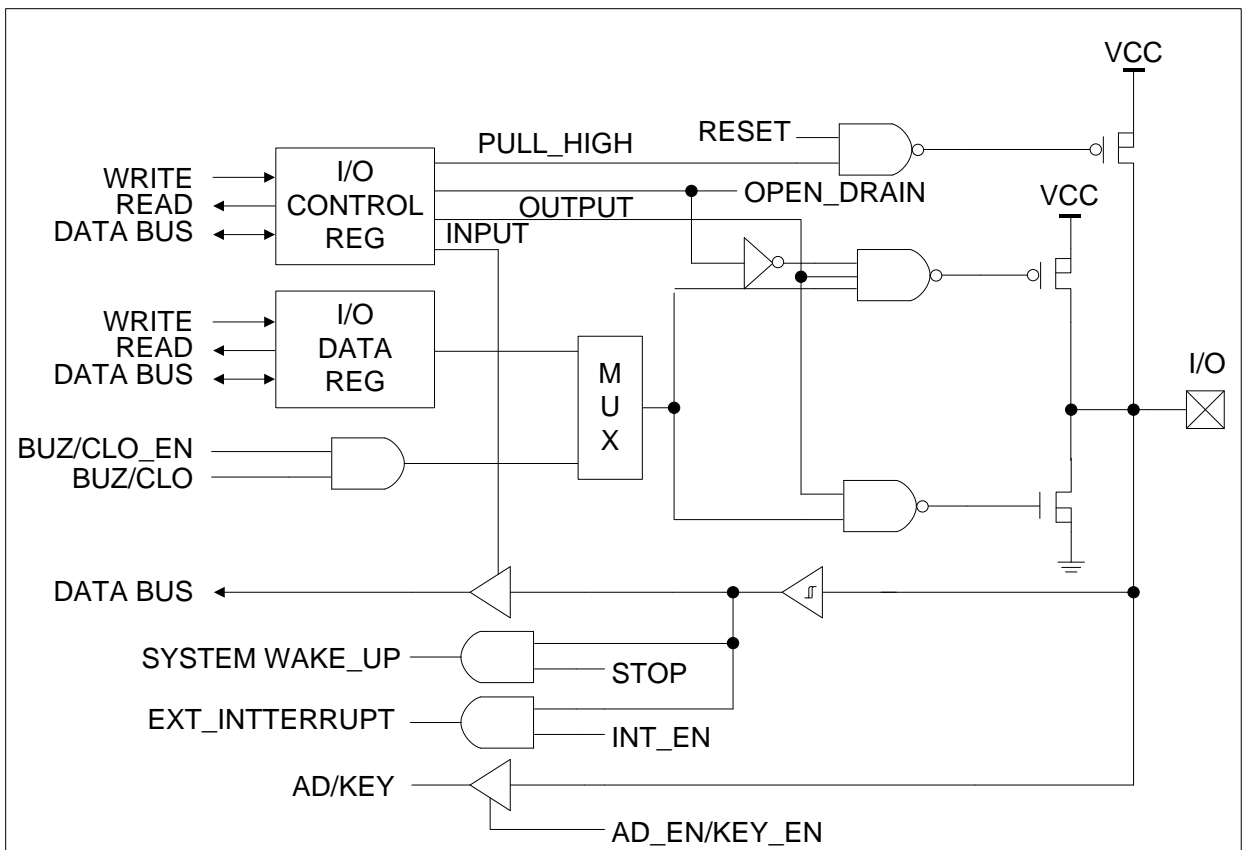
VCC
RESET
PULL_HIGH
WRITE
READ
DATA BUS
I/O
CONTROL
REG
OPEN_DRAIN
OUTPUT
VCC
INPUT
WRITE
READ
DATA BUS
I/O
DATA
REG
M
U
X
I/O
BUZ/CLO_EN
BUZ/CLO
DATA BUS
SYSTEM WAKE_UP
STOP
EXT_INTTERRUPT
INT_EN
AD/KEY
AD_EN/KEY_EN